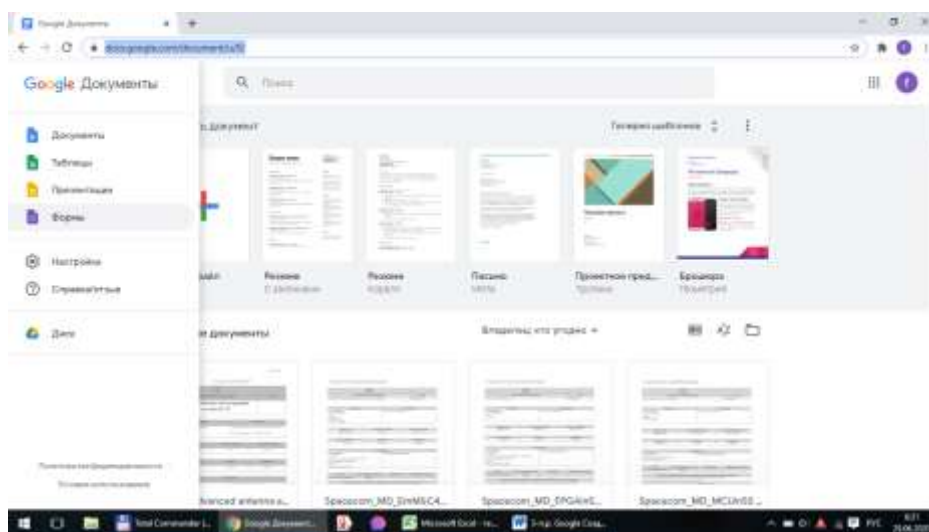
Google Документы

docs.google.com/document/u/0/

Google Документы

Поиск

Документы
Таблицы
Презентации
Формы

Настройки
Справка/отзыв

Диск

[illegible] документ

Галерея шаблонов

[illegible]ый
Резюме
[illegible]
Резюме
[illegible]
Письмо
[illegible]
Проектное пред...
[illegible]
Брошюра
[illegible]

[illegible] документы

Владелец: кто угодно

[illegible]vanced antenna s...
Spacecom_MD_SireMSC4...
Spacecom_MD_SPGAnS...
Spacecom_MD_MCUnSS...

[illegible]

Total Commander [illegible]
Google Документ...
Microsoft Excel - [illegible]
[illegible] Google Слай...
РУС